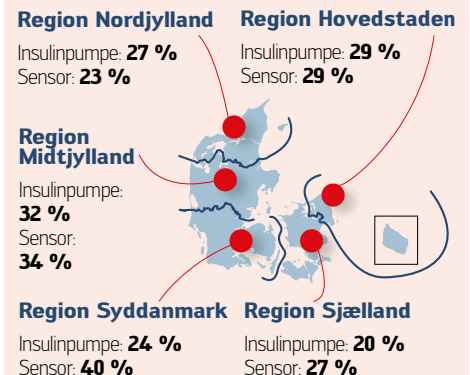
Region Nordjylland

Insulinpumpe: 27 %
Sensor: 23 %

Region Hovedstaden

Insulinpumpe: 29 %
Sensor: 29 %

Region Midtjylland

Insulinpumpe: 32 %
Sensor: 34 %

Region Syddanmark

Insulinpumpe: 24 %
Sensor: 40 %

Region Sjælland

Insulinpumpe: 20 %
Sensor: 27 %